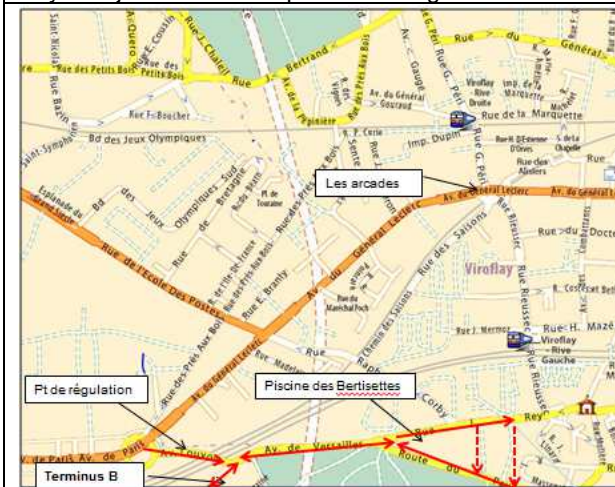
Rue Nicolas
Rue A. Quéro
Rue E. Cousin
Rue des Petits Bois
Petits Bois
Rue J. Chaliot
Rue J. Bertrand
Av. de la Pépinière
Av. G. Gaugé
Rue G. Péri
Rue du Général
Rue Bain
Rue F. Boucher
Av. du Général Gouraud
Viroflay Rive Droite
Imp. de la Chapelle
Rue de la Marquette
Bd des Jeux Olympiques
Saint-Symphorien
R. Curie
Imp. Dupin
Rue des Prés Aux Bois
Rue des Aliziers
Les arcades
Esplanade du Grand Siècle
Bd des Jeux Olympiques - Sud
Rue de Bretagne
Pl. de Touraine
Av. du Général Leclerc
Rue des Saisons
Rue Rieussec
Rue du Docte
Viroflay
Rue de l'Ecole Des Postes
Rue E. Branly
Rue du Maréchal Foch
Rue J. Mermoz
Rue H. Mazé
Viroflay Rive Gauche
R. Coste
Av. du Général Leclerc
Rue des Prés Aux Bois
Rue
Rue Madeleine
Pt de régulation
Piscine des Bertisettes
Corby
Rue Rey
Av. de Paris
Av. de Paris
Av. Louvois
Av. de Versailles
Route
Terminus B